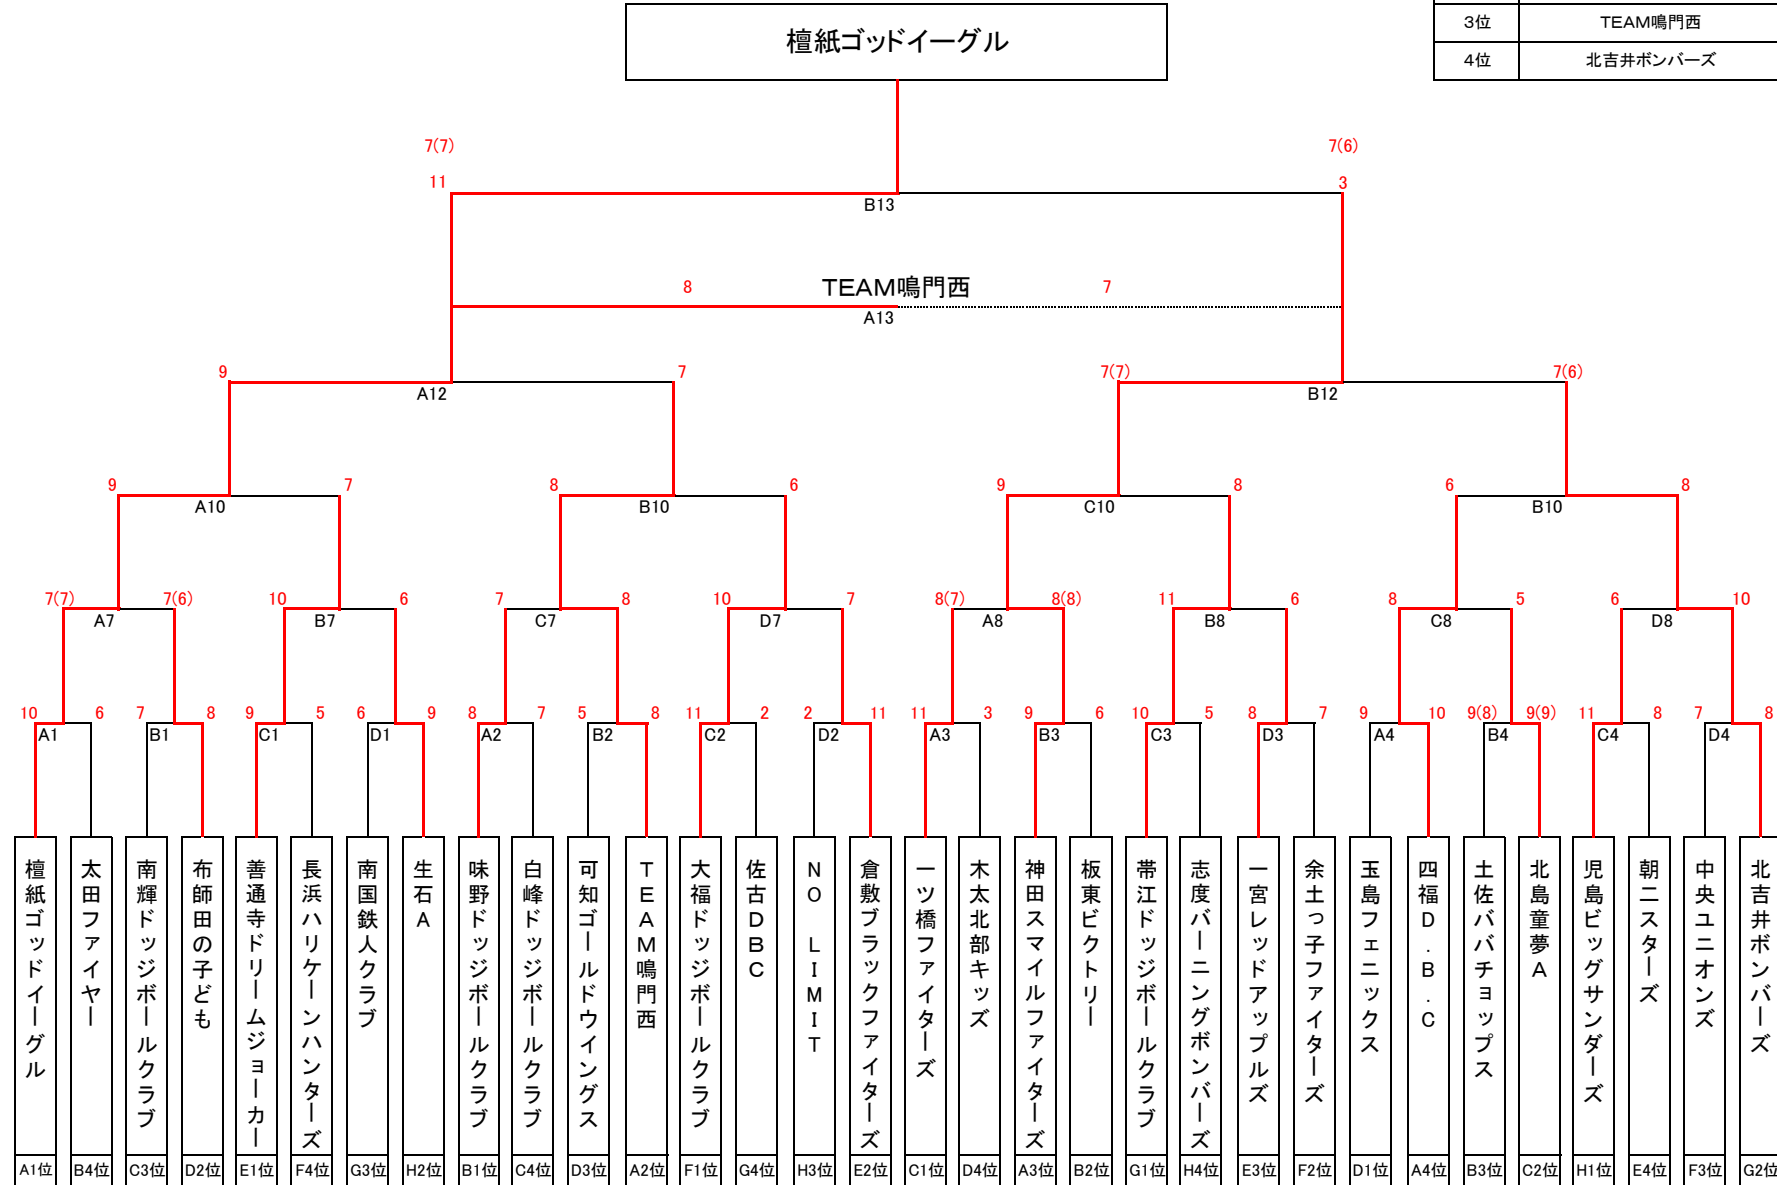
| 3位 | TEAM鳴門西 |
|---|---|
| 4位 | 北吉井ボンバーズ |

檜紙ゴッドイーグル

7(7)
11
7(6)
3
B13

8
TEAM鳴門西
7
A13

9
7
A12
7(7)
7(6)
B12

9
7
A10
8
6
B10
9
8
C10
6
8
B10

7(7)
7(6)
A7
10
6
B7
7
8
C7
10
7
D7
8(7)
8(8)
A8
11
6
B8
8
5
C8
6
10
D8

10
6
A1
7
8
B1
9
5
C1
6
9
D1
8
7
A2
5
8
B2
11
2
C2
2
11
D2
11
3
A3
9
6
B3
10
5
C3
8
7
D3
9
10
A4
9(8)
9(9)
B4
11
8
C4
7
8
D4

檜紙ゴッドイーグル
太田ファイヤー
南輝ドッジボールクラブ
布師田の子ども
善通寺ドリームジョーカー
長浜ハリケーンハンターズ
南国鉄人クラブ
生石A
味野ドッジボールクラブ
白峰ドッジボールクラブ
可知ゴールドウイングス
TEAM鳴門西
大福ドッジボールクラブ
佐古DBC
NO LIMIT
倉敷ブラックファイターズ
一ツ橋ファイターズ
木太北部キッズ
神田スマイルファイターズ
板東ビクトリー
帯江ドッジボールクラブ
志度バーニングボンバーズ
一宮レッドアップルズ
余土っ子ファイターズ
玉島フェニックス
四福D.B.C
土佐ババチョップス
北島童夢A
児島ビッグサンダーズ
朝ニスターズ
中央ユニオンズ
北吉井ボンバーズ

A1位
B4位
C3位
D2位
E1位
F4位
G3位
H2位
B1位
C4位
D3位
A2位
F1位
G4位
H3位
E2位
C1位
D4位
A3位
B2位
G1位
H4位
E3位
F2位
D1位
A4位
B3位
C2位
H1位
E4位
F3位
G2位